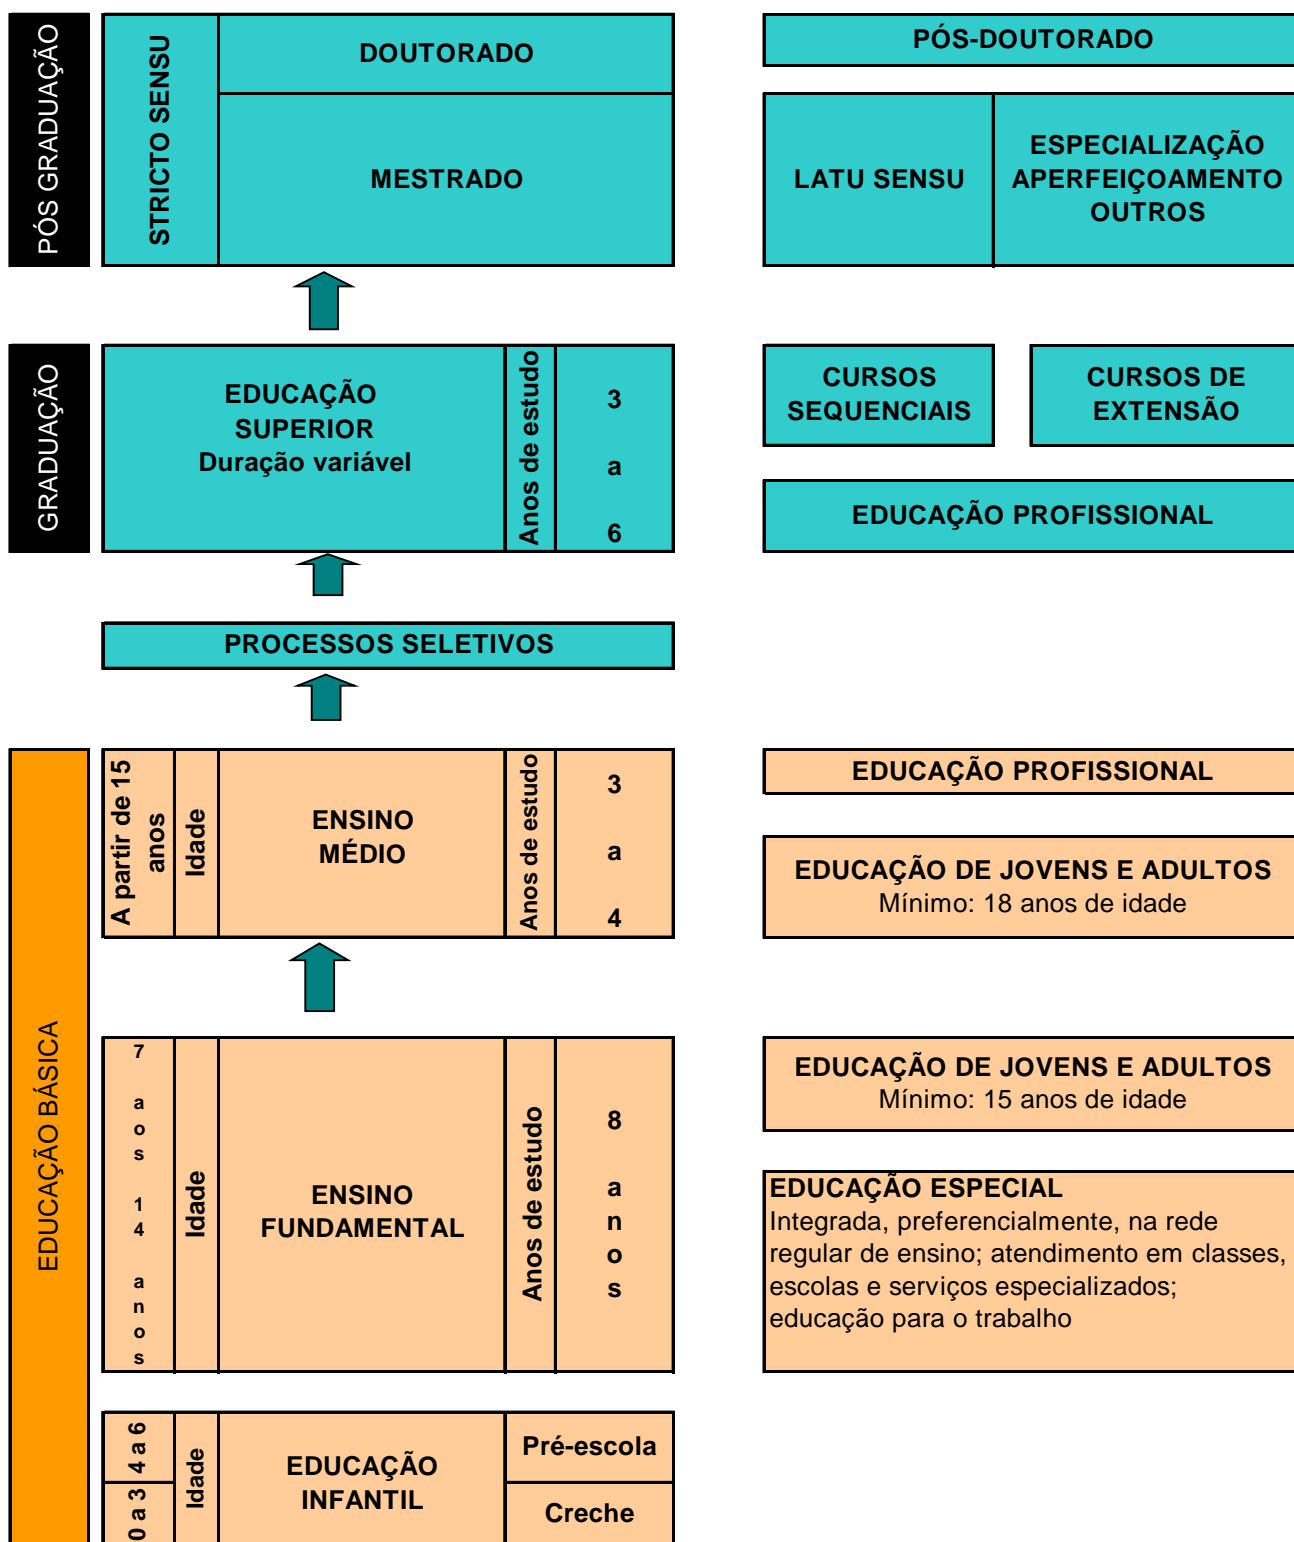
PÓS GRADUAÇÃO

STRICTO SENSU

DOUTORADO

MESTRADO

PÓS-DOUTORADO

LATU SENSU

ESPECIALIZAÇÃO
APERFEIÇOAMENTO
OUTROS

GRADUAÇÃO

EDUCAÇÃO SUPERIOR
Duração variável

Anos de estudo

3 a 6

CURSOS SEQUENCIAIS

CURSOS DE EXTENSÃO

EDUCAÇÃO PROFISSIONAL

PROCESSOS SELETIVOS

EDUCAÇÃO BÁSICA

A partir de 15 anos

Idade

ENSINO MÉDIO

Anos de estudo

3 a 4

EDUCAÇÃO PROFISSIONAL

EDUCAÇÃO DE JOVENS E ADULTOS
Mínimo: 18 anos de idade

7 aos 14 anos

Idade

ENSINO FUNDAMENTAL

Anos de estudo

8 anos

EDUCAÇÃO DE JOVENS E ADULTOS
Mínimo: 15 anos de idade

EDUCAÇÃO ESPECIAL
Integrada, preferencialmente, na rede regular de ensino; atendimento em classes, escolas e serviços especializados; educação para o trabalho

4 a 6

0 a 3

Idade

EDUCAÇÃO INFANTIL

Pré-escola

Creche